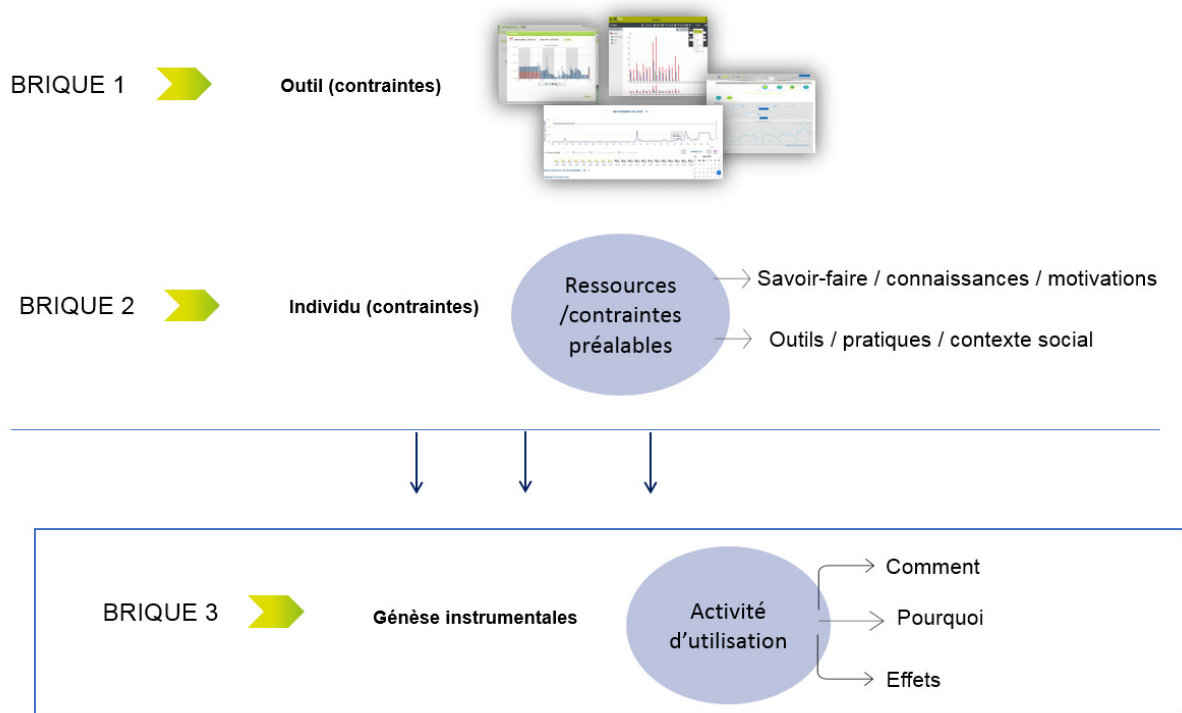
BRIQUE 1

Outil (contraintes)

BRIQUE 2

Individu (contraintes)

Ressources /contraintes préalables

Savoir-faire / connaissances / motivations

Outils / pratiques / contexte social

BRIQUE 3

Génèse instrumentales

Activité d'utilisation

Comment

Pourquoi

Effets